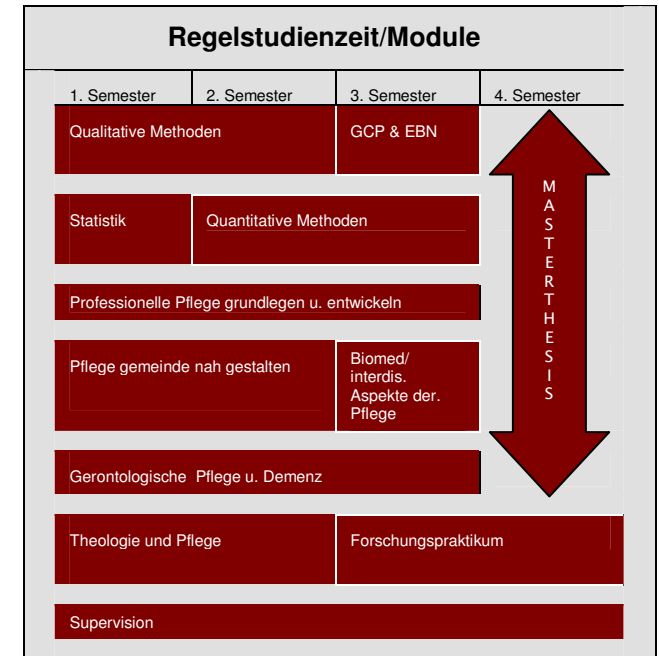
Regelstudienzeit/Module

1. Semester
2. Semester
3. Semester
4. Semester

Qualitative Methoden
GCP & EBN

Statistik
Quantitative Methoden

Professionelle Pflege grundlegen u. entwickeln

Pflege gemeinde nah gestalten
Biomed/ interdis. Aspekte der. Pflege

Gerontologische Pflege u. Demenz

Theologie und Pflege
Forschungspraktikum

Supervision

MASTERTHESIS